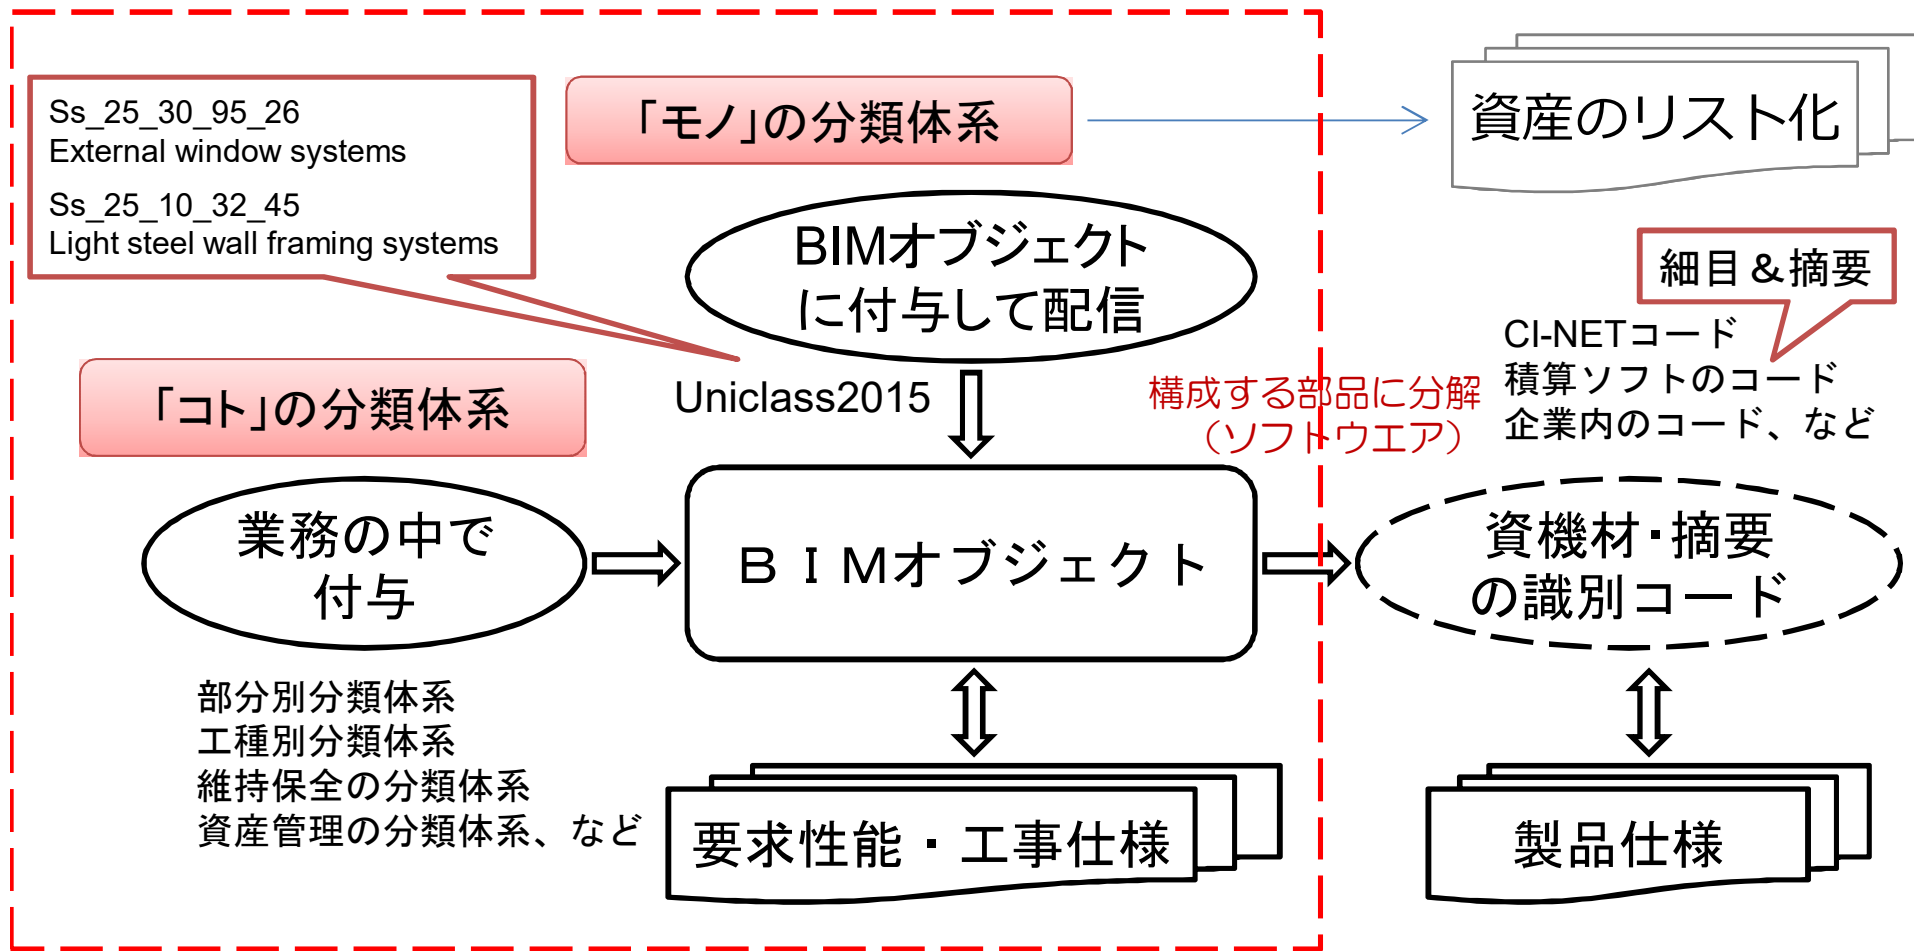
Ss_25_30_95_26
External window systems

Ss_25_10_32_45
Light steel wall framing systems

「モノ」の分類体系

資産のリスト化

BIMオブジェクトに付与して配信

細目＆摘要

CI-NETコード
積算ソフトのコード
企業内のコード、など

「コト」の分類体系

Uniclass2015

構成する部品に分解（ソフトウエア）

業務の中で付与

ＢＩＭオブジェクト

資機材・摘要の識別コード

部分別分類体系
工種別分類体系
維持保全の分類体系
資産管理の分類体系、など

要求性能・工事仕様

製品仕様